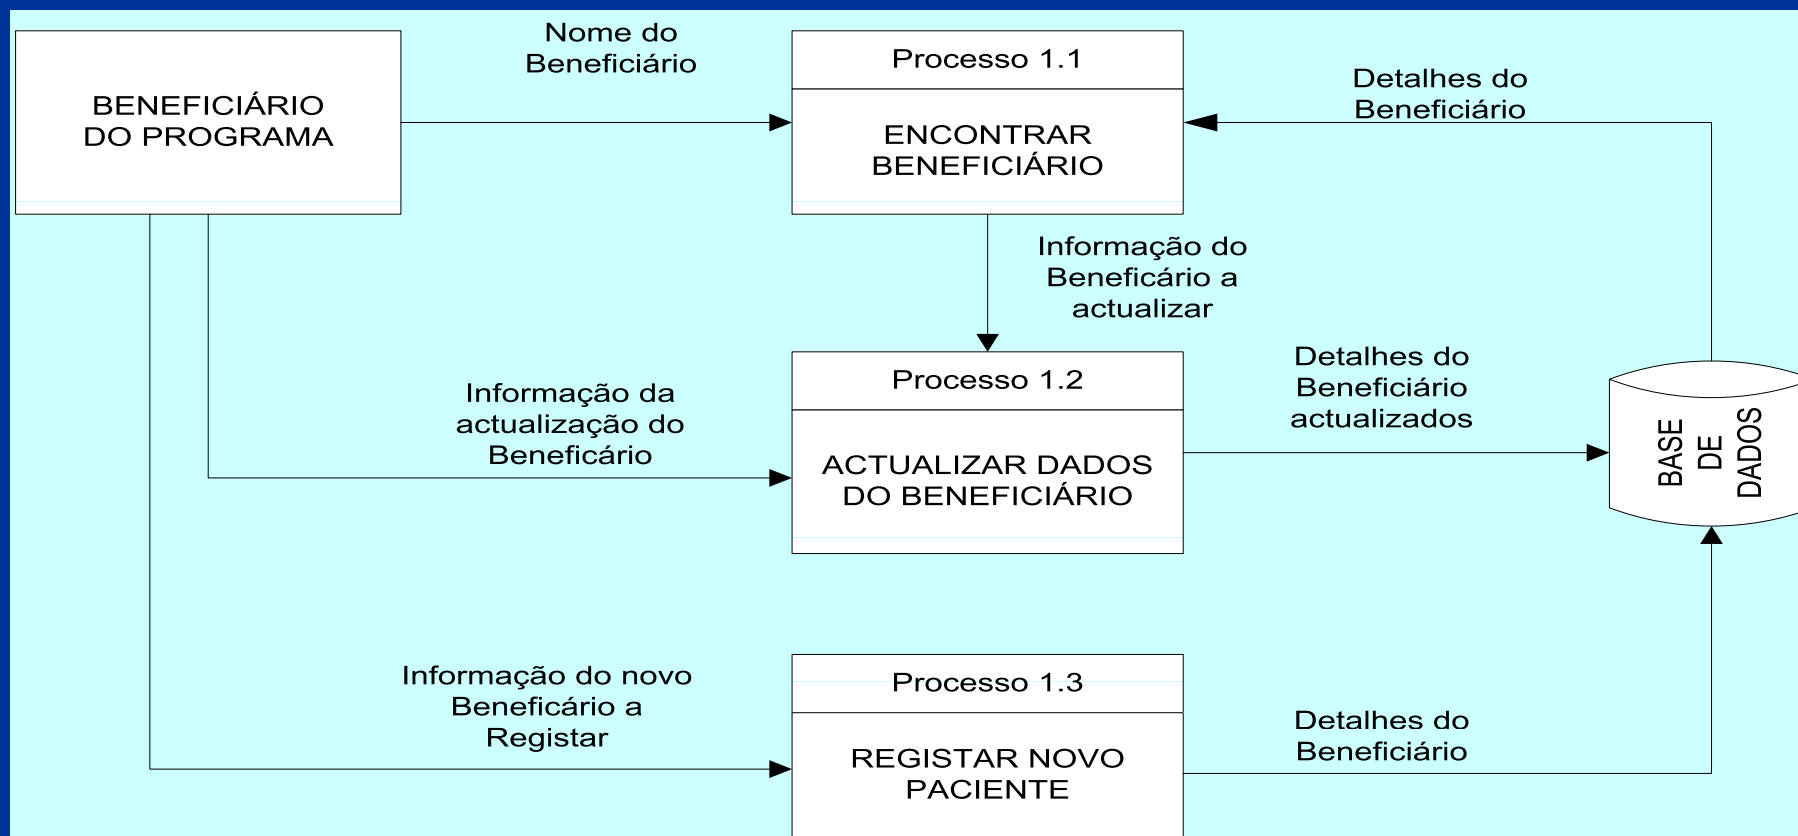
BENEFICIÁRIO DO PROGRAMA

Nome do Beneficiário

Processo 1.1

ENCONTRAR BENEFICIÁRIO

Detalhes do Beneficiário

Informação do Beneficário a actualizar

Informação da actualização do Beneficário

Processo 1.2

ACTUALIZAR DADOS DO BENEFICIÁRIO

Detalhes do Beneficiário actualizados

BASE DE DADOS

Informação do novo Beneficário a Registar

Processo 1.3

REGISTAR NOVO PACIENTE

Detalhes do Beneficiário